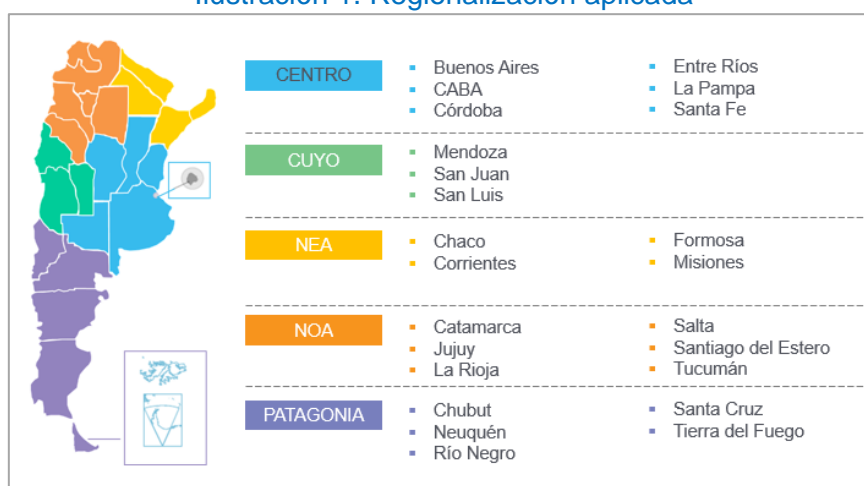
Ilustración 1: Regionalización aplicada

CENTRO
- Buenos Aires
- CABA
- Córdoba
- Entre Ríos
- La Pampa
- Santa Fe

CUYO
- Mendoza
- San Juan
- San Luis

NEA
- Chaco
- Corrientes
- Formosa
- Misiones

NOA
- Catamarca
- Jujuy
- La Rioja
- Salta
- Santiago del Estero
- Tucumán

PATAGONIA
- Chubut
- Neuquén
- Río Negro
- Santa Cruz
- Tierra del Fuego